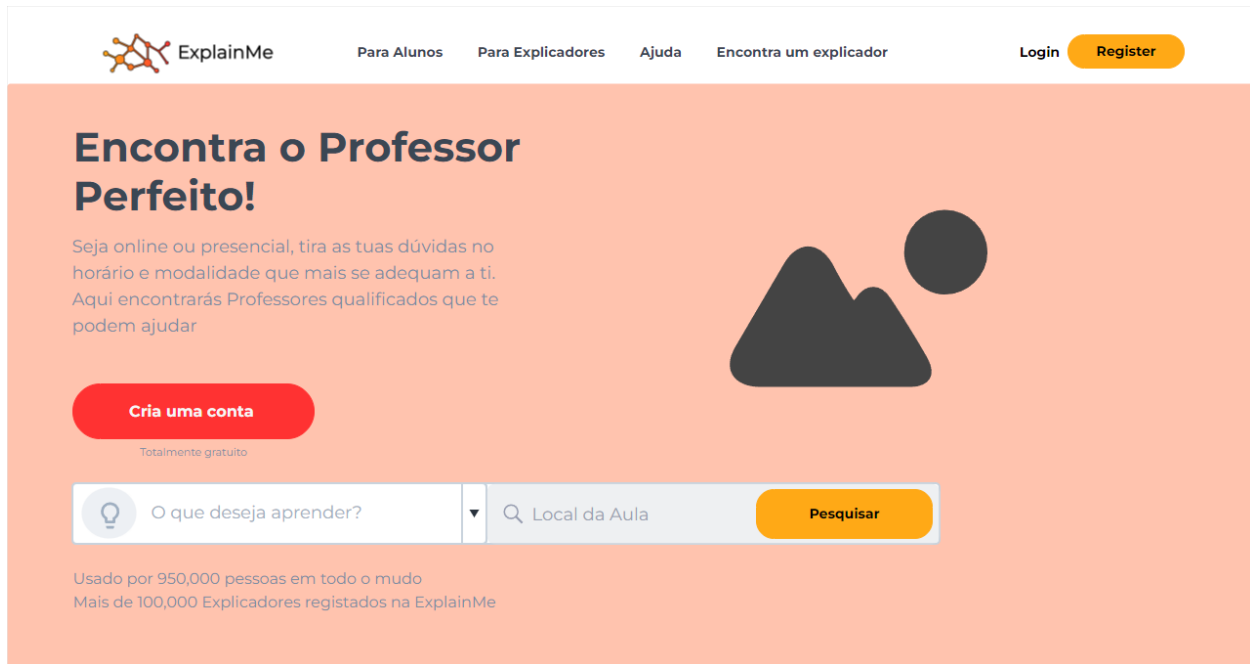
ExplainMe

Para Alunos Para Explicadores Ajuda Encontra um explicador

Login Register

Encontra o Professor Perfeito!

Seja online ou presencial, tira as tuas dúvidas no horário e modalidade que mais se adequam a ti. Aqui encontrarás Professores qualificados que te podem ajudar

Cria uma conta

Totalmente gratuito

O que deseja aprender?

Local da Aula

Pesquisar

Usado por 950,000 pessoas em todo o mudo
Mais de 100,000 Explicadores registados na ExplainMe